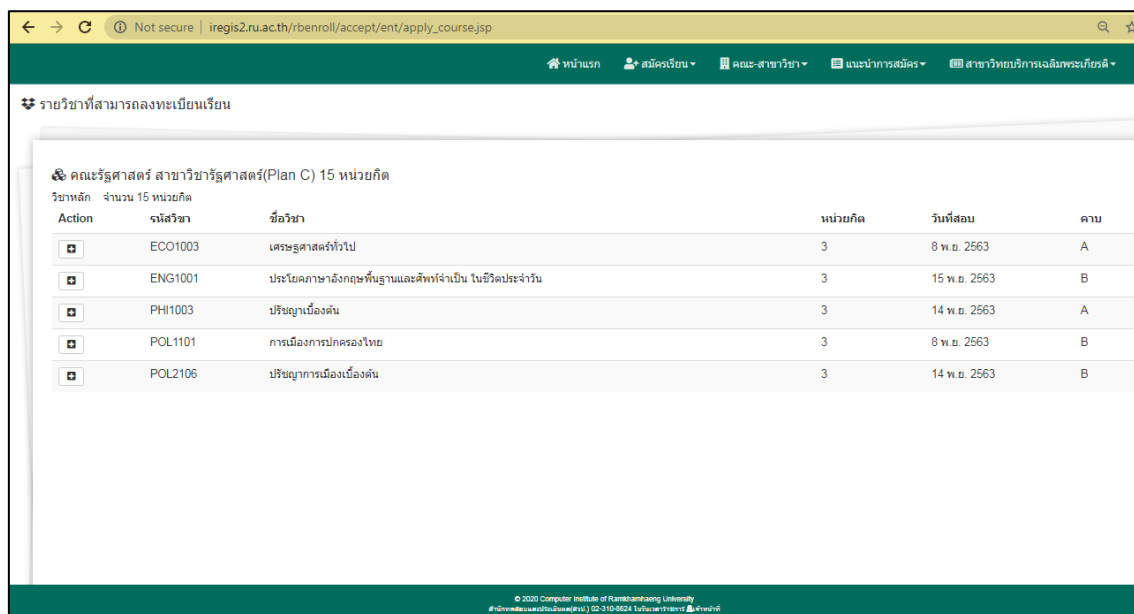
Not secure | iregis2.ru.ac.th/rbenroll/accept/ent/apply_course.jsp

หน้าแรก สมัครเรียน▾ คณะ-สาขาวิชา▾ แนะนำการสมัคร▾ สาขาวิทยบริการเฉลิมพระเกียรติ▾

รายวิชาที่สามารถลงทะเบียนเรียน

คณะรัฐศาสตร์ สาขาวิชารัฐศาสตร์(Plan C) 15 หน่วยกิต

วิชาหลัก จำนวน 15 หน่วยกิต

| Action | รหัสวิชา | ชื่อวิชา | หน่วยกิต | วันที่สอบ | คาบ |
|---|---|---|---|---|---|
| | ECO1003 | เศรษฐศาสตร์ทั่วไป | 3 | 8 พ.ย. 2563 | A |
| | ENG1001 | ประโยคภาษาอังกฤษพื้นฐานและศัพท์จำเป็น ในชีวิตประจำวัน | 3 | 15 พ.ย. 2563 | B |
| | PHI1003 | ปรัชญาเบื้องต้น | 3 | 14 พ.ย. 2563 | A |
| | POL1101 | การเมืองการปกครองไทย | 3 | 8 พ.ย. 2563 | B |
| | POL2106 | ปรัชญาการเมืองเบื้องต้น | 3 | 14 พ.ย. 2563 | B |

© 2020 Computer Institute of Ramkhamhaeng University
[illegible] 02-310-8624 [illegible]